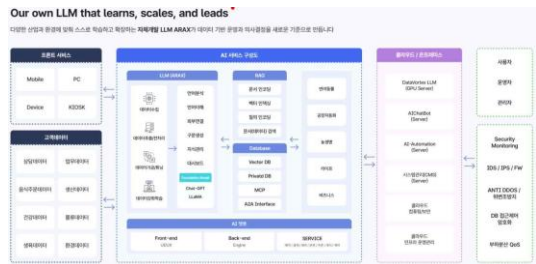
Our own LLM that learns, scales, and leads

다양한 산업과 환경에 맞춰 스스로 학습하고 확장하는 자체개발 LLM ARAX가 데이터 기반 운영과 의사결정을 새로운 기준으로 만듭니다

프론트 서비스

Mobile
PC
Device
KIOSK

고객데이터

상담데이터
접수데이터
음성/영상데이터
생산데이터
건강데이터
활용데이터
생체데이터
환경데이터

AI 서비스 구성도

LLM (ARAX)

데이터처리
데이터라벨링분석
데이터가공학습
데이터검증평가

언어분석
언어이해
외부연결
구분생성
지식관리
데이터화

Function Agent
Chat-GPT
LLMIN

RAG

문서 인코딩
메타 인덱싱
질의 인코딩
문서분류/ 검색

Database
Vector DB
Private DB
MCP
A2A Interface

언어필용
응답처리
능력형
대화형
확인처리

AI 기반

Front-end
WEB
Back-end
Engine
SERVICE
API/SERVICE

클라우드 / 온프레미스

DataVortex LLM (GPU Server)
AIChatBot (Server)
AI Automation (Server)
시스템운영(DB) (Server)
클라우드 컨테이너서버
클라우드 인프라 운영관리

사용자
운영자
관리자

Security Monitoring
IDS / IPS / FW
ANTI DDOS / 위변조방지
DB 접근제어 암호화
부하분산 QoS